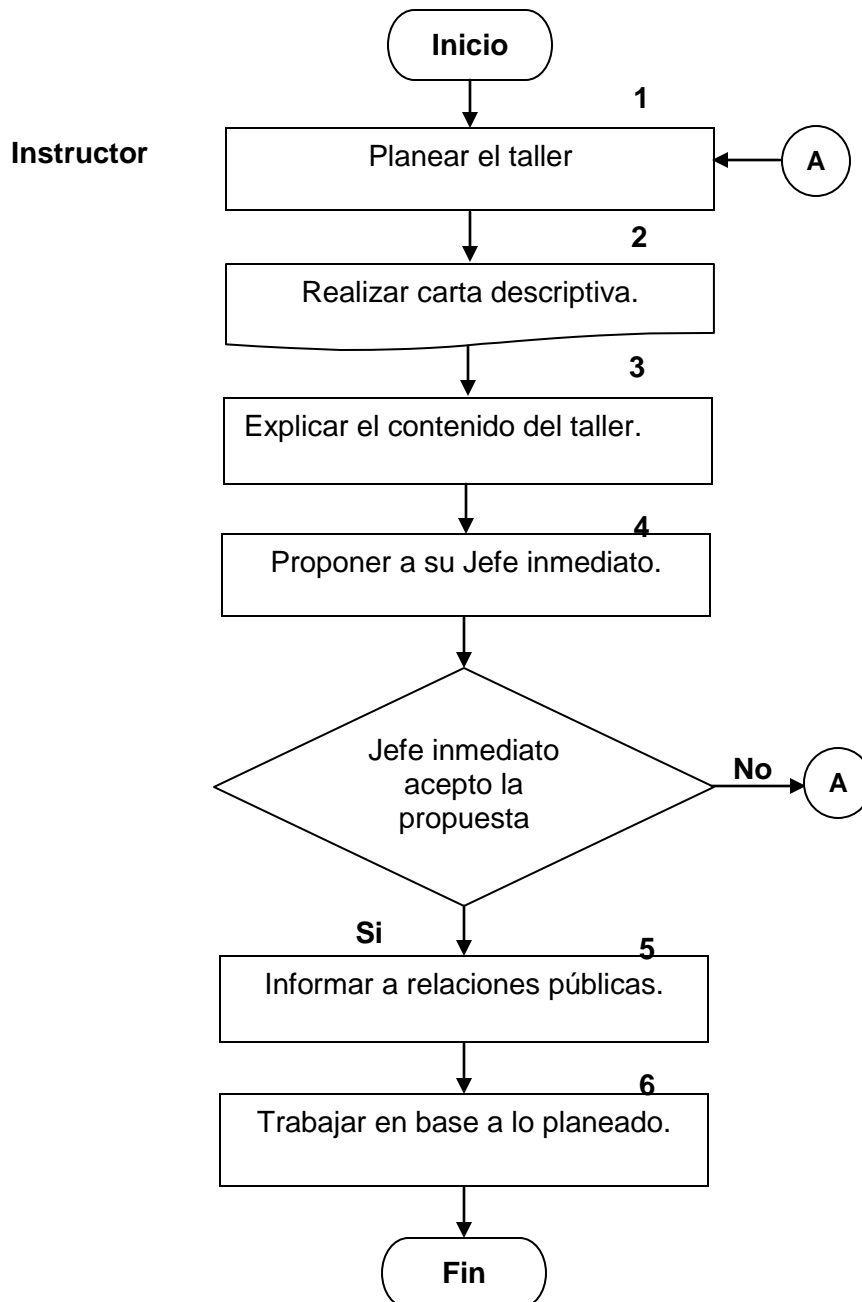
Inicio

Instructor

1

Planear el taller

A

2

Realizar carta descriptiva.

3

Explicar el contenido del taller.

4

Proponer a su Jefe inmediato.

Jefe inmediato acepto la propuesta

No

A

Si

5

Informar a relaciones públicas.

6

Trabajar en base a lo planeado.

Fin